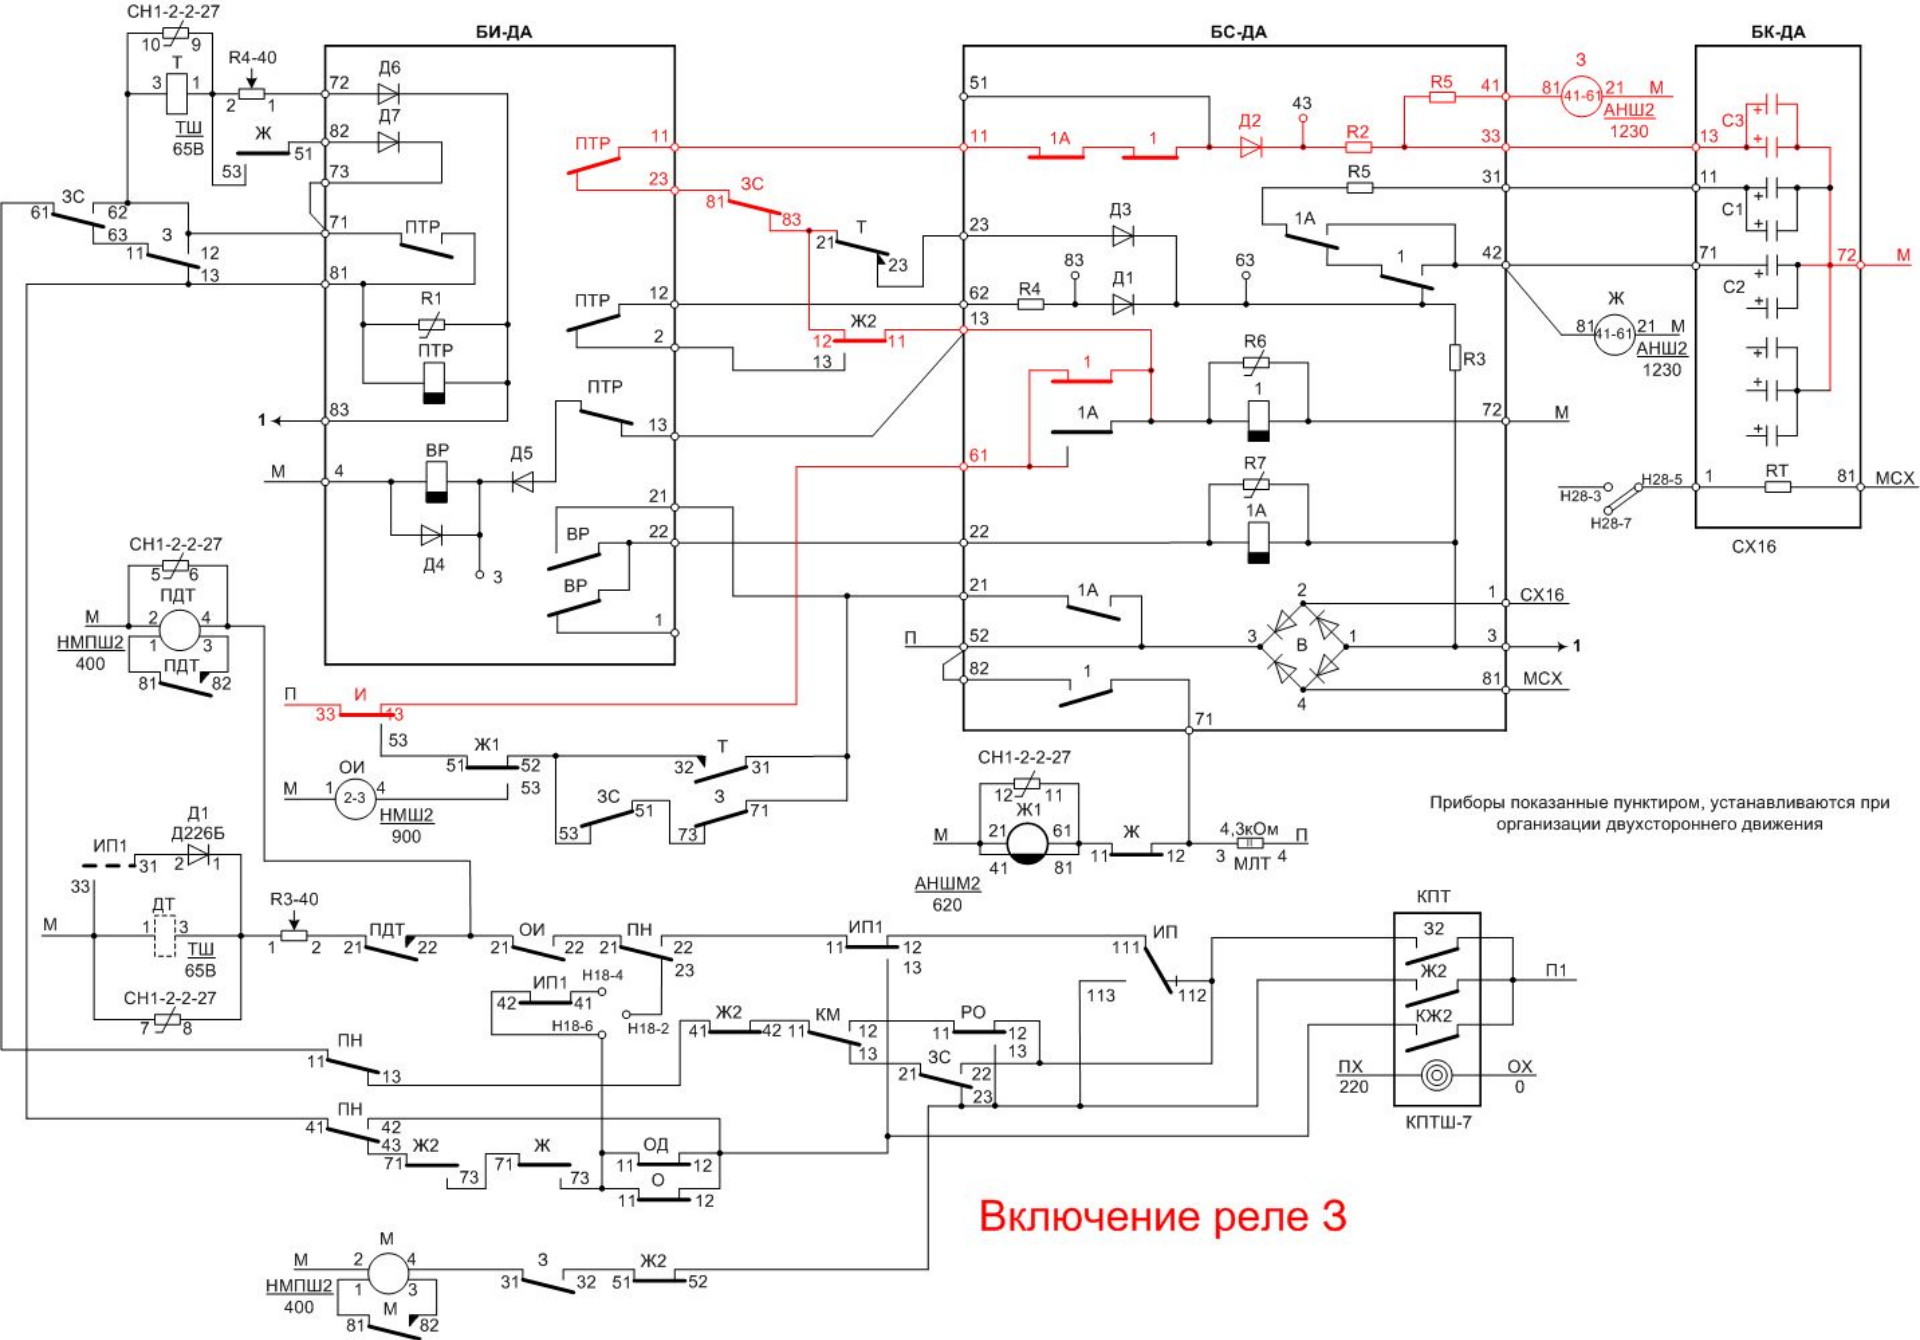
СН1-2-2-27
10 9
Т
3 1
ТШ
65В
R4-40
2 1
Ж
53 51
БИ-ДА
72
Д6
82
Д7
73
71
ПТР
81
R1
ПТР
83
1
М 4
ВР
Д5
Д4
3
ЗС
61 62
63
3
11 12
13

БС-ДА
51
11 1А 1
Д2
43
R2
R5
41
33
3
81 41-61 21 М
АНШ2
1230
ПТР 11
23
ЗС
81 83
Т
21 23
23
Д3
83
Д1
63
R5
31
1А
1
42
62 R4
13
Ж2
12 11
13
ПТР 12
2
ПТР 13
1
1А
R6
1
R3
72 М
61
R7
1А
21
ВР 22
ВР
1
22
21 1А
1 СХ16
П 52
3 В 1
3 1
82
1
81 МСХ
4
71
Ж
81 41-61 21 М
АНШ2
1230

БК-ДА
13 С3
11
С1
71
С2
72 М
Н28-3
Н28-5
Н28-7
1 RT 81 МСХ
СХ16

СН1-2-2-27
5 6
ПДТ
М 2 4
НМПШ2
400
1 3
ПДТ
81 82
П И
33 43
53
Ж1
51 52
53
ОИ
М 1 2-3 4
НМШ2
900
Т
32 31
ЗС 3
53 51 73 71

СН1-2-2-27
12 Ж1 11
М 21 61
41 81
АНШМ2
620
Ж
11 12
4,3кОм
П
3 МЛТ 4

Приборы показанные пунктиром, устанавливаются при организации двухстороннего движения

Д1
Д226Б
ИП1
31 2 1
33
ДТ
М 1 3
ТШ
65В
СН1-2-2-27
7 8
R3-40
1 2
ПДТ
21 22
ОИ
21 22
ПН
21 22
23
ИП1
42 41
Н18-4
Н18-6
Н18-2
ИП1
11 12
13
ИП
111
113 112
Ж2
41 42
КМ
11 12
13
РО
11 12
13
ЗС
21 22
23
ПН
11 13
ПН
41 42
43
Ж2
71 73
Ж
71 73
ОД
11 12
О
11 12
КПТ
32
Ж2
КЖ2
П1
ПХ
220
ОХ
0
КПТШ-7

М
М 2 4
НМПШ2
400
1 3
М
81 82
3
31 32
Ж2
51 52

Включение реле 3